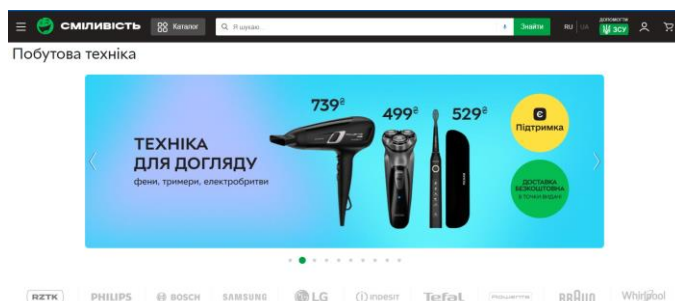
СМІЛИВІСТЬ Каталог Я шукаю Знайти RU UA ДОПОМОГТИ ЗСУ

Побутова техніка

ТЕХНІКА ДЛЯ ДОГЛЯДУ
фени, тримери, електробритви

739₴ 499₴ 529₴

Підтримка

ДОСТАВКА БЕЗКОШТОВНА в точки видачі

RZTK PHILIPS BOSCH SAMSUNG LG indesit Tefal Rowenta BRAUN Whirlpool